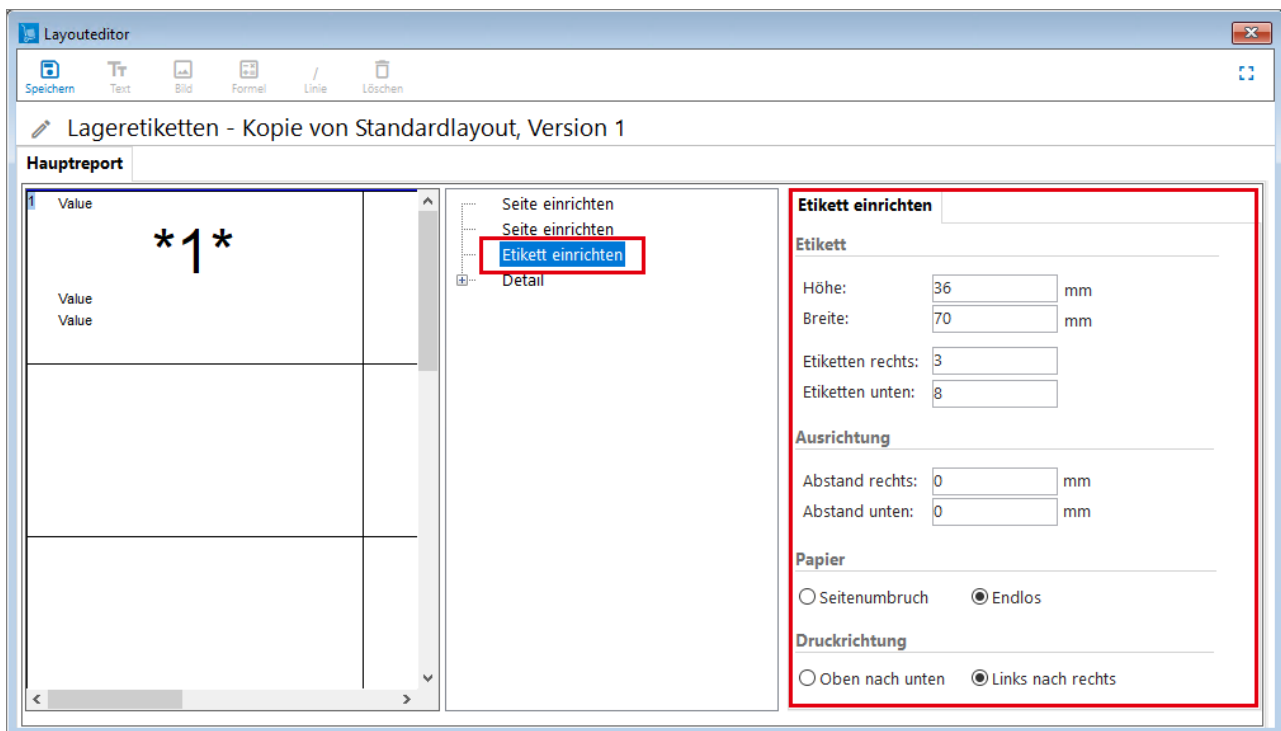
Layouteditor

Speichern Text Bild Formel Linie Löschen

Lageretiketten - Kopie von Standardlayout, Version 1

Hauptreport

1 Value

*1*

Value
Value

Seite einrichten
Seite einrichten
Etikett einrichten
Detail

Etikett einrichten

Etikett

Höhe: 36 mm
Breite: 70 mm

Etiketten rechts: 3
Etiketten unten: 8

Ausrichtung

Abstand rechts: 0 mm
Abstand unten: 0 mm

Papier

Seitenumbruch Endlos

Druckrichtung

Oben nach unten Links nach rechts